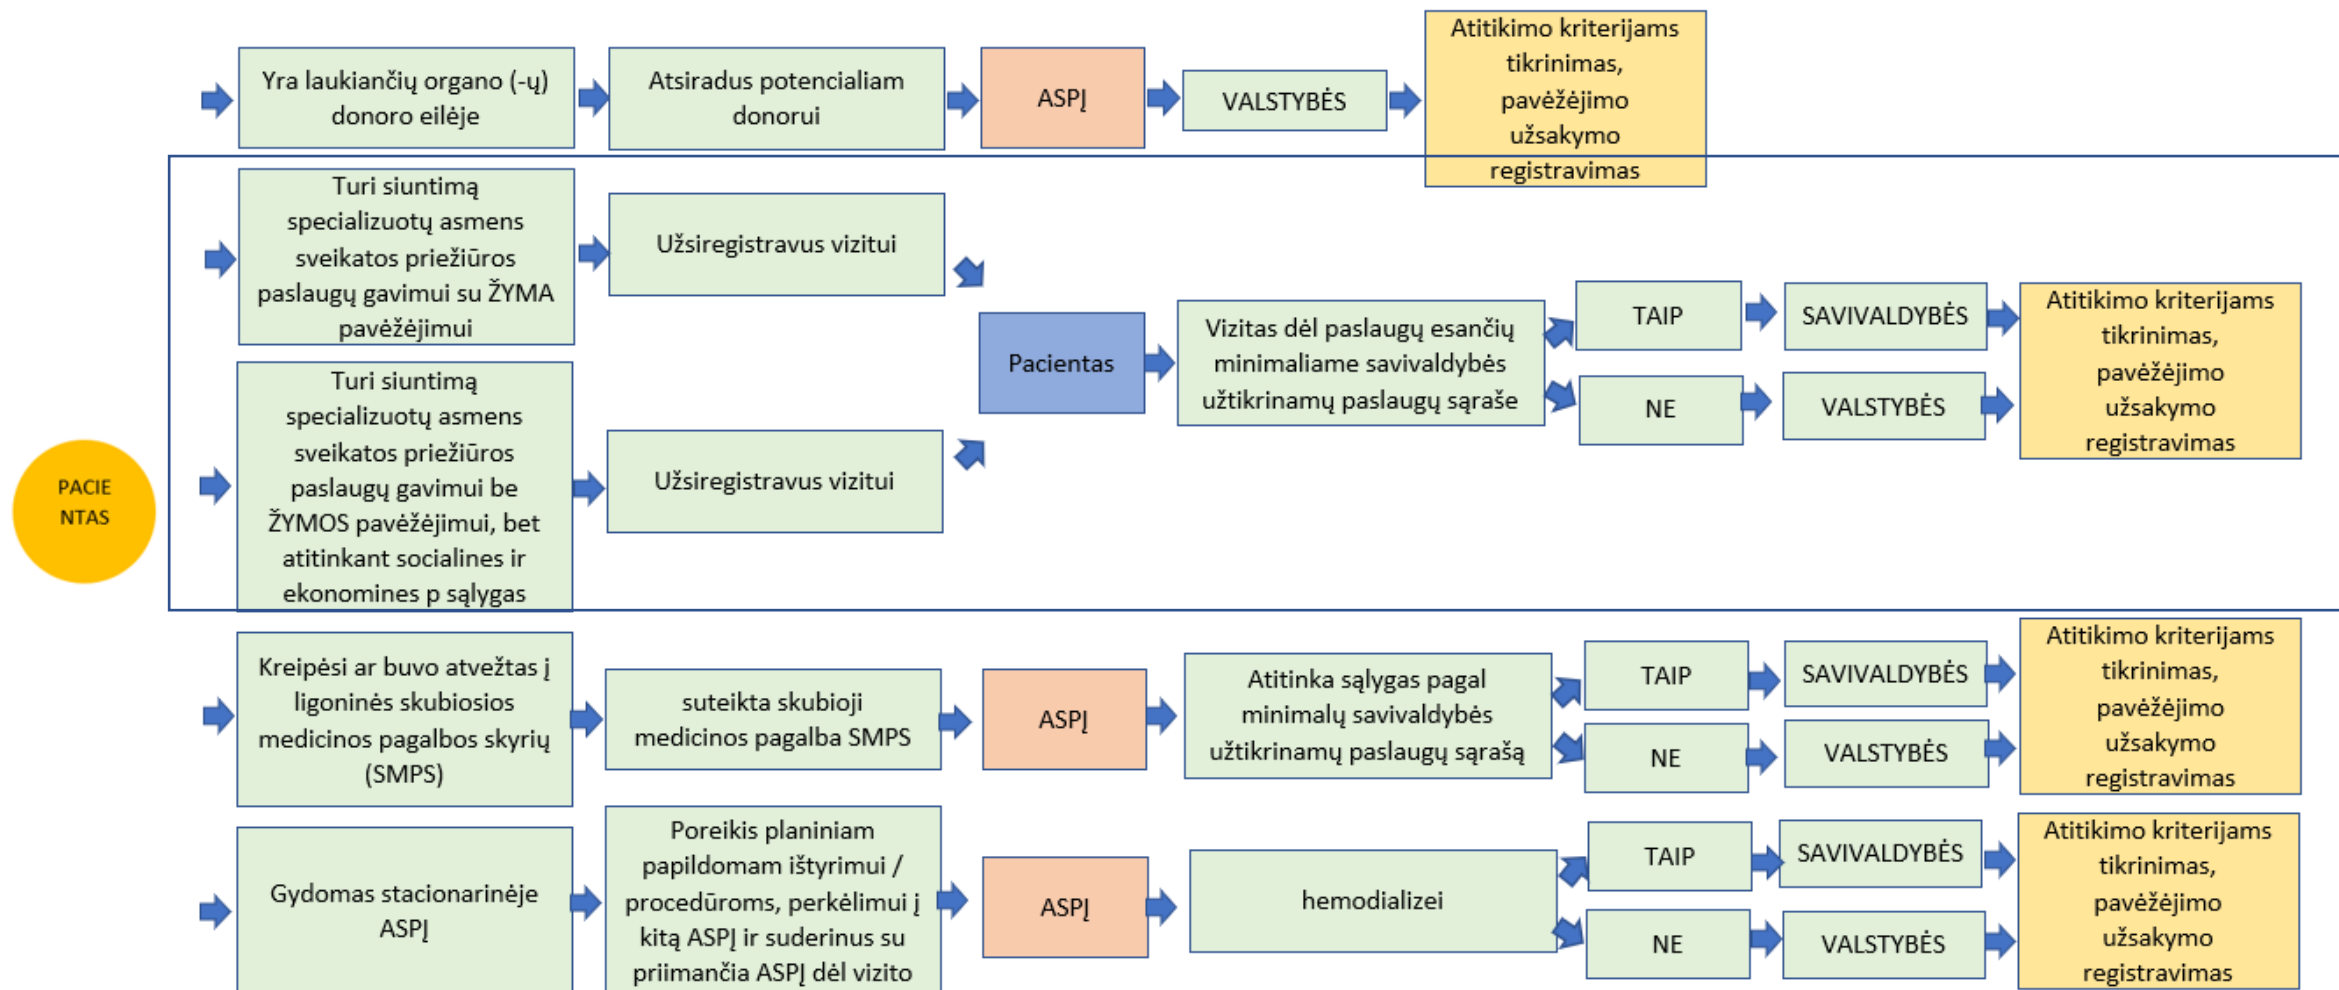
PACIE NTAS

Yra laukiančių organo (-ų) donoro eilėje

Atsiradus potencialiam donorui

ASPĮ

VALSTYBĖS

Atitikimo kriterijams tikrinimas, pavėžėjimo užsakymo registravimas

Turi siuntimą specializuotų asmens sveikatos priežiūros paslaugų gavimui su ŽYMA pavėžėjimui

Užsiregistravus vizitui

Turi siuntimą specializuotų asmens sveikatos priežiūros paslaugų gavimui be ŽYMOS pavėžėjimui, bet atitinkant socialines ir ekonomines p sąlygas

Užsiregistravus vizitui

Pacientas

Vizitas dėl paslaugų esančių minimaliame savivaldybės užtikrinamų paslaugų sąraše

TAIP

NE

SAVIVALDYBĖS

VALSTYBĖS

Atitikimo kriterijams tikrinimas, pavėžėjimo užsakymo registravimas

Kreipėsi ar buvo atvežtas į ligoninės skubiosios medicinos pagalbos skyrių (SMPS)

suteikta skubioji medicinos pagalba SMPS

ASPĮ

Atitinka sąlygas pagal minimalų savivaldybės užtikrinamų paslaugų sąrašą

TAIP

NE

SAVIVALDYBĖS

VALSTYBĖS

Atitikimo kriterijams tikrinimas, pavėžėjimo užsakymo registravimas

Gydomas stacionarinėje ASPĮ

Poreikis planiniam papildomam ištyrimui / procedūroms, perkėlimui į kitą ASPĮ ir suderinus su priimančia ASPĮ dėl vizito

ASPĮ

hemodializei

TAIP

NE

SAVIVALDYBĖS

VALSTYBĖS

Atitikimo kriterijams tikrinimas, pavėžėjimo užsakymo registravimas